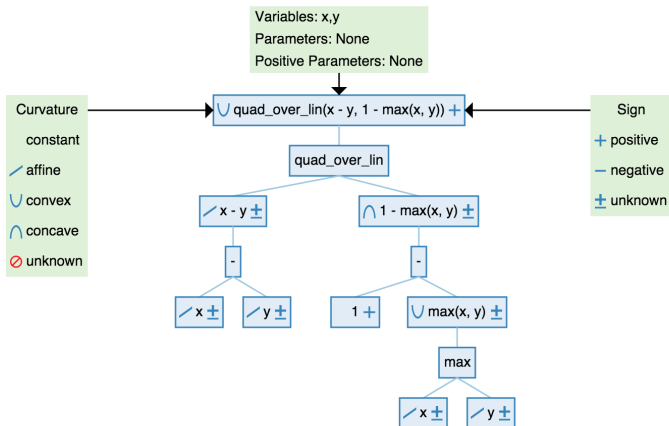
Variables: x,y
Parameters: None
Positive Parameters: None

Curvature
constant
affine
convex
concave
unknown

quad_over_lin(x - y, 1 - max(x, y)) +

Sign
+ positive
− negative
± unknown

quad_over_lin

x - y ±

1 - max(x, y) ±

-

-

x ±

y ±

1 +

max(x, y) ±

max

x ±

y ±